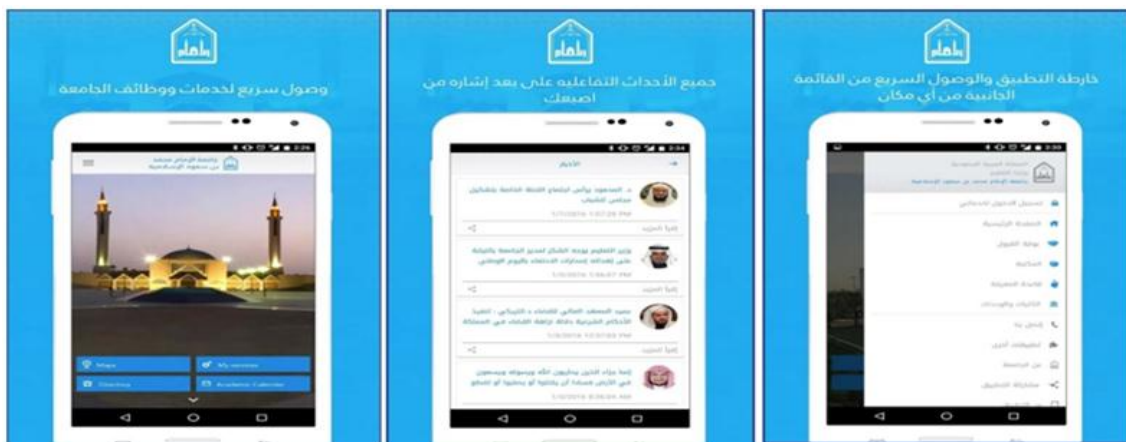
وصول سريع لخدمات ووظائف الجامعة

جامعة الإمام محمد بن سعود الإسلامية

Maps

My services

Directory

Academic Calendar

جميع الأحداث التفاعلية على بعد إشارة من إصبعك

الأخبار

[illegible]

خارطة التطبيق والوصول السريع من القائمة الجانبية من أي مكان

المملكة العربية السعودية

جامعة الإمام محمد بن سعود الإسلامية

تسجيل الدخول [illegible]

الصفحة الرئيسية

بوابة القبول

المكتبة

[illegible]

الكليات والعمادات

اتصل بنا

تطبيقات أخرى

عن الجامعة

مشاركة التطبيق